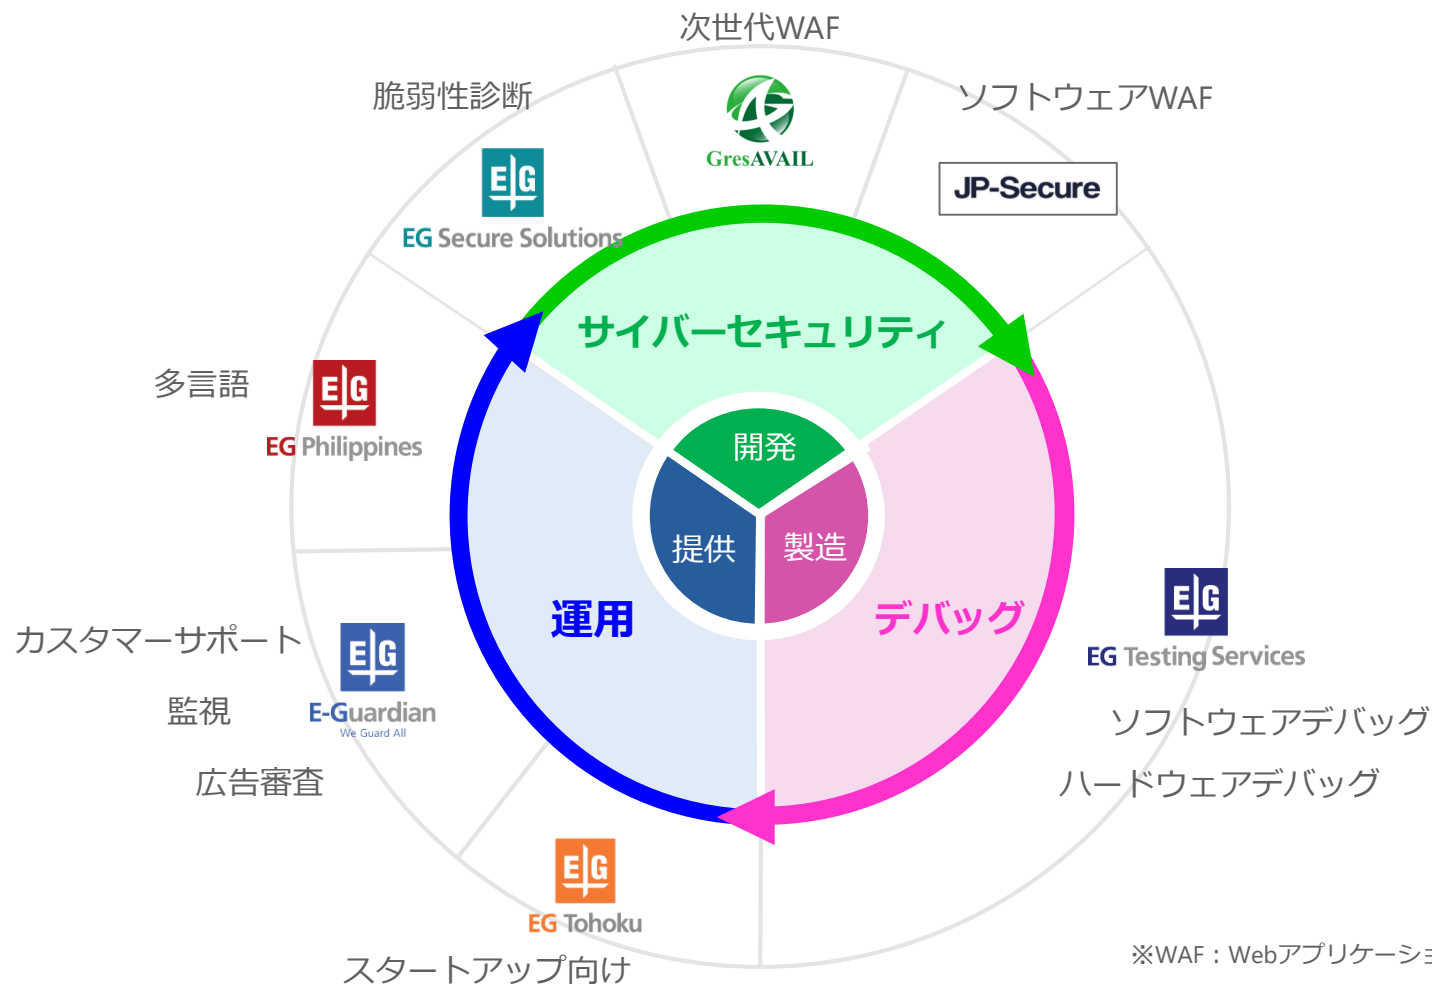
次世代WAF

GresAVAIL

ソフトウェアWAF

JP-Secure

脆弱性診断

EG Secure Solutions

サイバーセキュリティ

多言語

EG Philippines

開発

提供

製造

運用

デバッグ

EG Testing Services

ソフトウェアデバッグ

ハードウェアデバッグ

カスタマーサポート

監視

広告審査

E-Guardian
We Guard All

EG Tohoku

スタートアップ向け

※WAF：Webアプリケーショ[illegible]